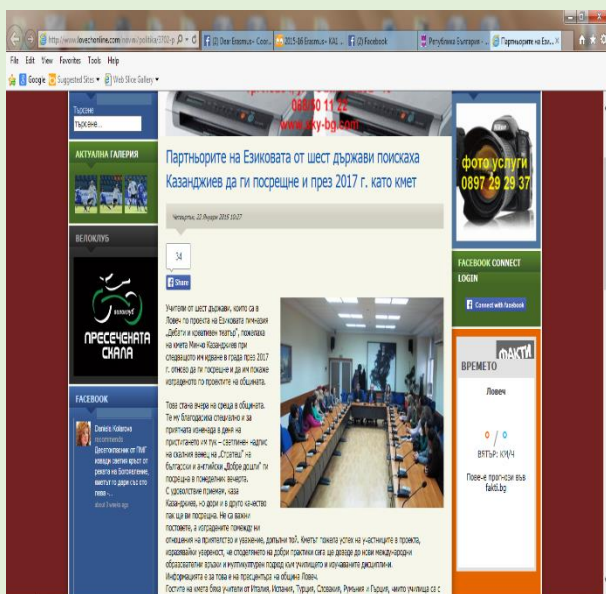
http://www.lovechonline.com/novini/politika/37702-p | (1) Dear Erasmus+ Coor... | 2015-16 Erasmus+ KA2 ... | (2) Facebook | Република България - ... | Партньорите на Ези...

File Edit View Favorites Tools Help

Google Suggested Sites ▾ Web Slice Gallery ▾

Търсене

Търсене...

088 50 11 22
www.sky-bg.com

АКТУАЛНА ГАЛЕРИЯ

ВЕЛОКЛУБ

ПРЕСЕЧЕНАТА СКАЛА

FACEBOOK

Daniela Koleva recommends Десетокласник от "МГ" накара светия връх от рекята на Ботевграде, където го даря със злото нове...

about 3 weeks ago

Партньорите на Езиковата от шест държави поискаха Казанджиев да ги посрещне и през 2017 г. като кмет

Четвъртък, 22 Януари 2015 10:27

34

Share

Учители от шест държави, които са в Ловеч по проекта на Езиковата гимназия „Дебати и креативен театър", пожелаха на кмета Минчо Казанджиев при следващото им идване в града през 2017 г. отново да ги посрещне и да им покаже награденото по проектите на общината.

Това стана вчера на среща в общината. Те му благодариха специално и за приятната изненада в деня на пристигането им тук – светлинен надпис на скалния венец, на „Стратеш" на български и английски „Добре дошли" ги посрещна в понеделник вечерта.

С удоволствие приемам, каза Казанджиев, но дори и в друго качество пак ще ви посрещна. Не са важни постовете, а изграденото помежду ни отношения на приятелство и уважение, допълни той. Кметът пожела успех на участниците в проекта, изразявайки увереност, че споделянето на добри практики сега ще доведе до нови международни образователни връзки и мултикултурен подход към учениците и изучаването дисциплини. Информацията за това и на презентира на община Ловеч.

Гостите на кмета бяха учители от Италия, Испания, Турция, Словакия, Румъния и Гърция, чиито училища са с

фото услуги
0897 29 29 37

FACEBOOK CONNECT LOGIN

Connect with facebook

ВРЕМЕТО
ФАКТИ

Ловеч

0 / 0

ВЯТЪР: КМ/Ч

Повече прогнози във fakti.bg